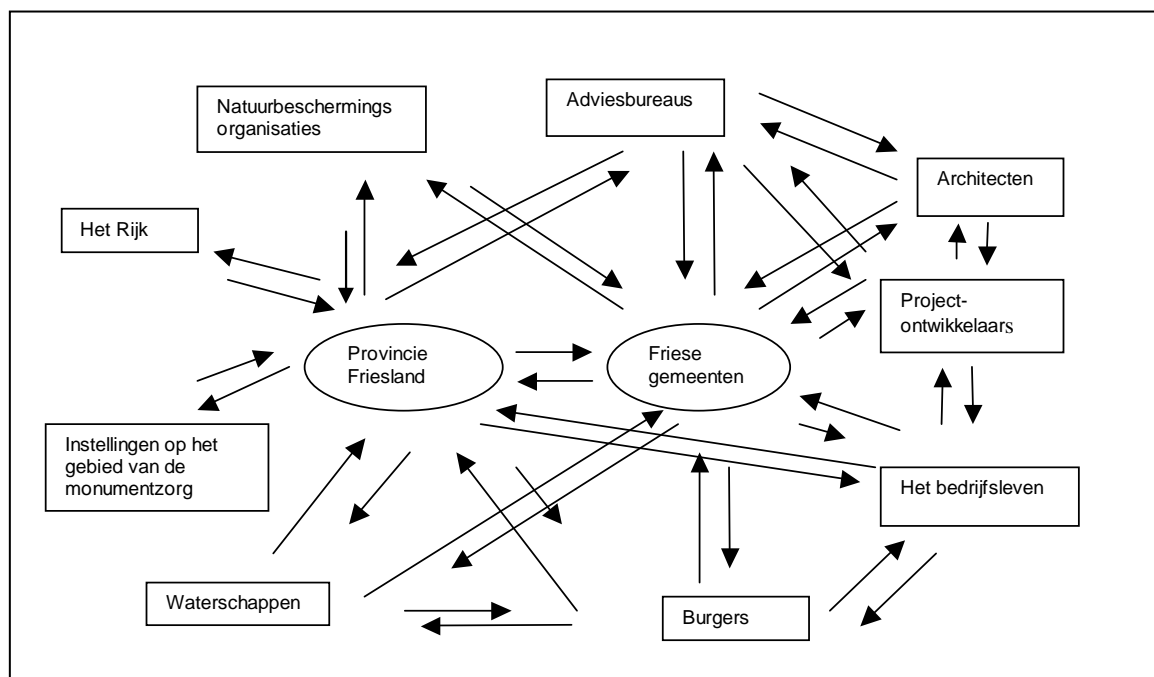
Natuurbeschermings organisaties

Adviesbureaus

Architecten

Het Rijk

Project-ontwikkelaars

Provincie Friesland

Friese gemeenten

Instellingen op het gebied van de monumentzorg

Het bedrijfsleven

Waterschappen

Burgers